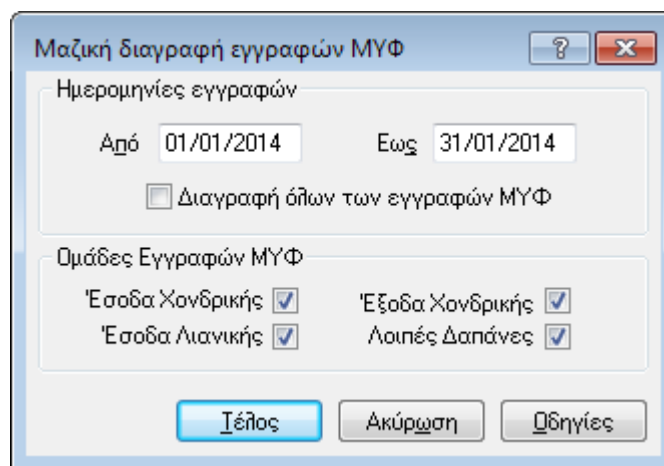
Μαζική διαγραφή εγγραφών ΜΥΦ

?

Ημερομηνίες εγγραφών

Από 01/01/2014

Εως 31/01/2014

Διαγραφή όλων των εγγραφών ΜΥΦ

Ομάδες Εγγραφών ΜΥΦ

Έσοδα Χονδρικής

Έξοδα Χονδρικής

Έσοδα Λιανικής

Λοιπές Δαπάνες

Τέλος

Ακύρωση

Οδηγίες